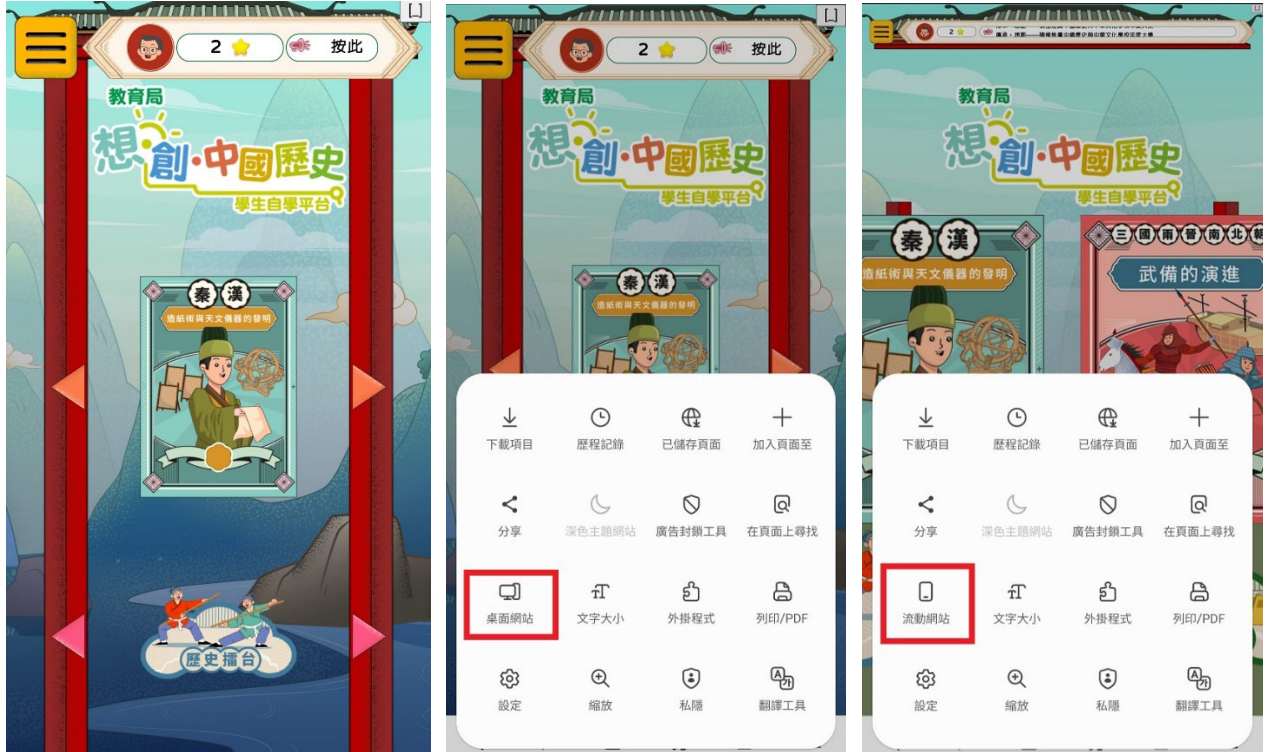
2 按此

教育局
想創·中國歷史
學生自學平台

秦 漢
造紙術與天文儀器的發明

歷史擂台

2 按此

教育局
想創·中國歷史
學生自學平台

秦 漢
造紙術與天文儀器的發明

下載項目
歷程記錄
已儲存頁面
加入頁面至
分享
深色主題網站
廣告封鎖工具
在頁面上尋找
桌面網站
文字大小
外掛程式
列印/PDF
設定
縮放
私隱
翻譯工具

2 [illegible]

教育局
想創·中國歷史
學生自學平台

秦 漢
造紙術與天文儀器的發明

三 國 兩 晉 南 北 朝
武備的演進

下載項目
歷程記錄
已儲存頁面
加入頁面至
分享
深色主題網站
廣告封鎖工具
在頁面上尋找
流動網站
文字大小
外掛程式
列印/PDF
設定
縮放
私隱
翻譯工具